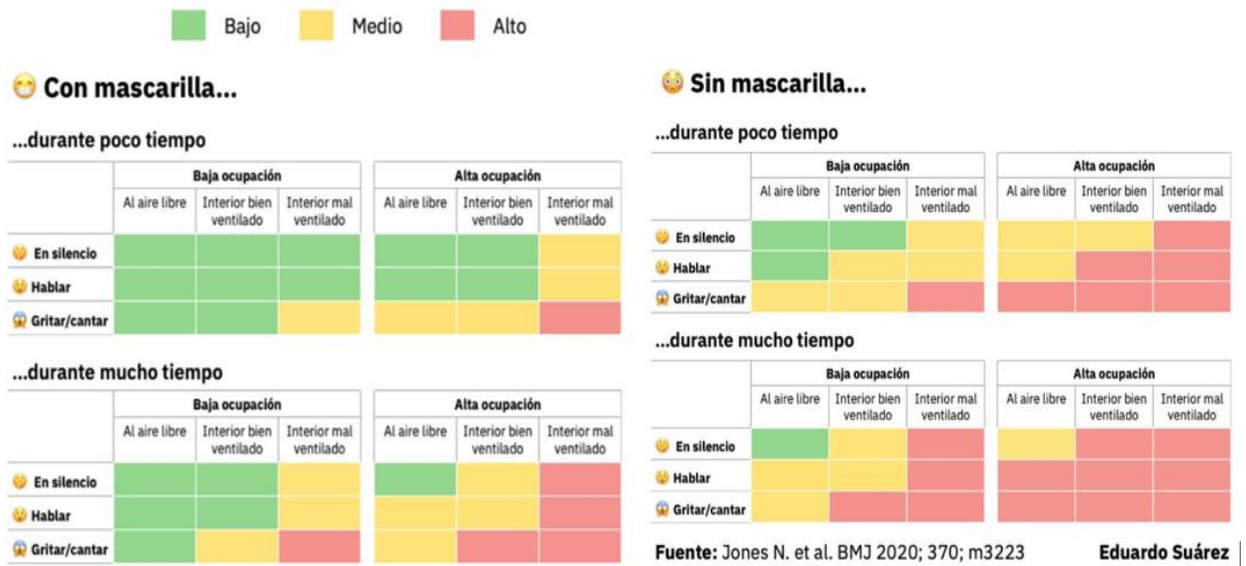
Bajo Medio Alto

Con mascarilla...

...durante poco tiempo

| | Baja ocupación | | | Alta ocupación | | |
|---|---|---|---|---|---|---|
| | Al aire libre | Interior bien ventilado | Interior mal ventilado | Al aire libre | Interior bien ventilado | Interior mal ventilado |
| En silencio | | | | | | |
| Hablar | | | | | | |
| Gritar/cantar | | | | | | |

...durante mucho tiempo

| | Baja ocupación | | | Alta ocupación | | |
|---|---|---|---|---|---|---|
| | Al aire libre | Interior bien ventilado | Interior mal ventilado | Al aire libre | Interior bien ventilado | Interior mal ventilado |
| En silencio | | | | | | |
| Hablar | | | | | | |
| Gritar/cantar | | | | | | |

Sin mascarilla...

...durante poco tiempo

| | Baja ocupación | | | Alta ocupación | | |
|---|---|---|---|---|---|---|
| | Al aire libre | Interior bien ventilado | Interior mal ventilado | Al aire libre | Interior bien ventilado | Interior mal ventilado |
| En silencio | | | | | | |
| Hablar | | | | | | |
| Gritar/cantar | | | | | | |

...durante mucho tiempo

| | Baja ocupación | | | Alta ocupación | | |
|---|---|---|---|---|---|---|
| | Al aire libre | Interior bien ventilado | Interior mal ventilado | Al aire libre | Interior bien ventilado | Interior mal ventilado |
| En silencio | | | | | | |
| Hablar | | | | | | |
| Gritar/cantar | | | | | | |

Fuente: Jones N. et al. BMJ 2020; 370; m3223

Eduardo Suárez